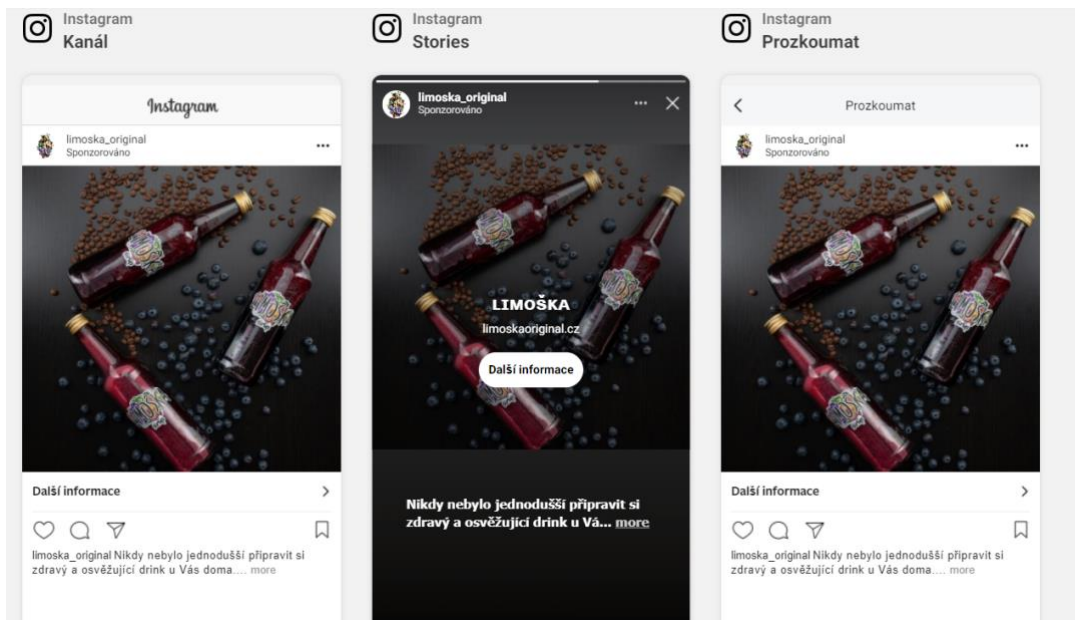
Instagram
Kanál

Instagram

limoska_original
Sponzorováno

Další informace

limoska_original Nikdy nebylo jednodušší připravit si zdravý a osvěžující drink u Vás doma.... more

Instagram
Stories

limoska_original
Sponzorováno

LIMOŠKA
limoskaoriginal.cz

Další informace

Nikdy nebylo jednodušší připravit si zdravý a osvěžující drink u Vá... more

Instagram
Prozkoumat

Prozkoumat

limoska_original
Sponzorováno

Další informace

limoska_original Nikdy nebylo jednodušší připravit si zdravý a osvěžující drink u Vás doma.... more